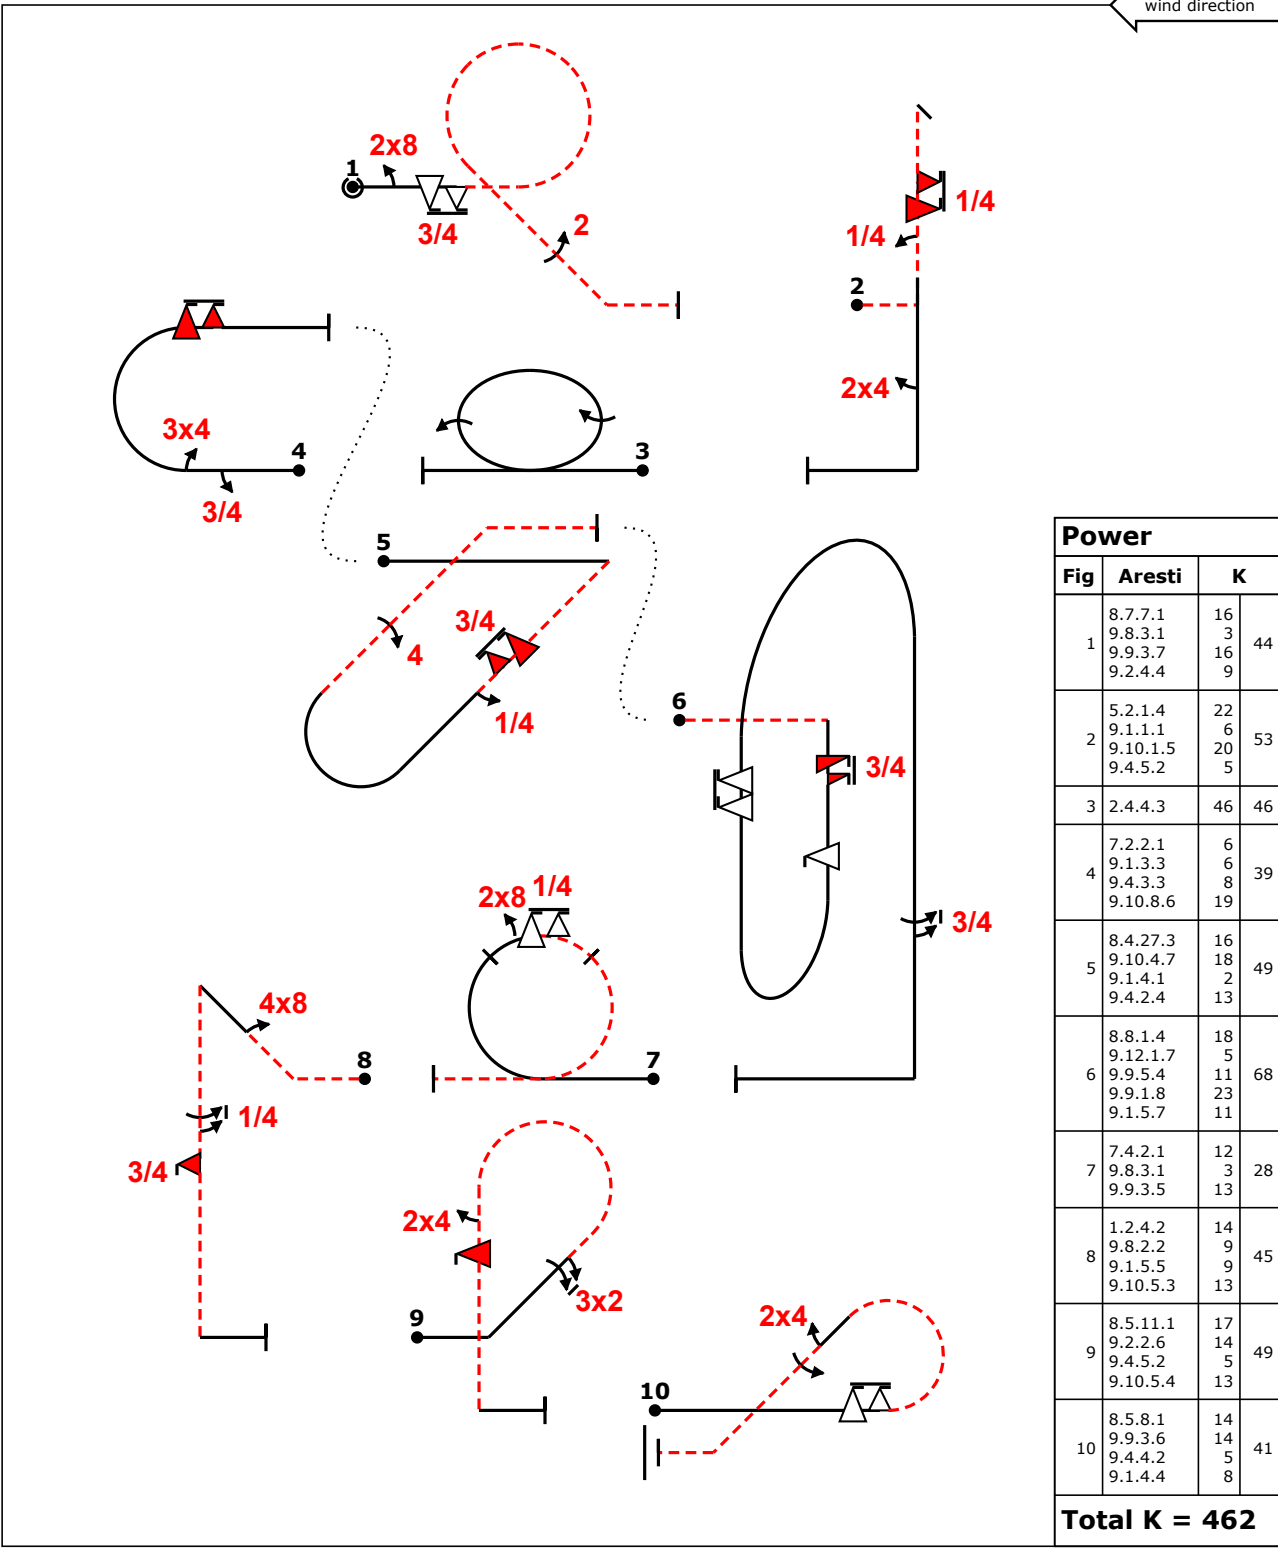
wind direction

1
2x8
3/4
2

1/4
1/4
2
2x4

3x4
4
3/4

3

5
4
3/4
1/4

6
3/4
3/4

2x8 1/4
7

4x8
8
1/4
3/4

2x4
3x2
9

2x4
10

Power

| Fig | Aresti | K | |
|---|---|---|---|
| 1 | 8.7.7.1<br>9.8.3.1<br>9.9.3.7<br>9.2.4.4 | 16<br>3<br>16<br>9 | 44 |
| 2 | 5.2.1.4<br>9.1.1.1<br>9.10.1.5<br>9.4.5.2 | 22<br>6<br>20<br>5 | 53 |
| 3 | 2.4.4.3 | 46 | 46 |
| 4 | 7.2.2.1<br>9.1.3.3<br>9.4.3.3<br>9.10.8.6 | 6<br>6<br>8<br>19 | 39 |
| 5 | 8.4.27.3<br>9.10.4.7<br>9.1.4.1<br>9.4.2.4 | 16<br>18<br>2<br>13 | 49 |
| 6 | 8.8.1.4<br>9.12.1.7<br>9.9.5.4<br>9.9.1.8<br>9.1.5.7 | 18<br>5<br>11<br>23<br>11 | 68 |
| 7 | 7.4.2.1<br>9.8.3.1<br>9.9.3.5 | 12<br>3<br>13 | 28 |
| 8 | 1.2.4.2<br>9.8.2.2<br>9.1.5.5<br>9.10.5.3 | 14<br>9<br>9<br>13 | 45 |
| 9 | 8.5.11.1<br>9.2.2.6<br>9.4.5.2<br>9.10.5.4 | 17<br>14<br>5<br>13 | 49 |
| 10 | 8.5.8.1<br>9.9.3.6<br>9.4.4.2<br>9.1.4.4 | 14<br>14<br>5<br>8 | 41 |

Total K = 462